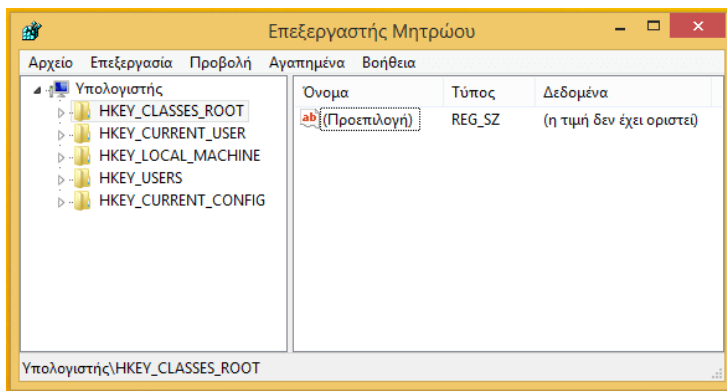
Επεξεργαστής Μητρώου

Αρχείο Επεξεργασία Προβολή Αγαπημένα Βοήθεια

Υπολογιστής
HKEY_CLASSES_ROOT
HKEY_CURRENT_USER
HKEY_LOCAL_MACHINE
HKEY_USERS
HKEY_CURRENT_CONFIG

| Όνομα | Τύπος | Δεδομένα |
|---|---|---|
| ab (Προεπιλογή) | REG_SZ | (η τιμή δεν έχει οριστεί) |

Υπολογιστής\HKEY_CLASSES_ROOT